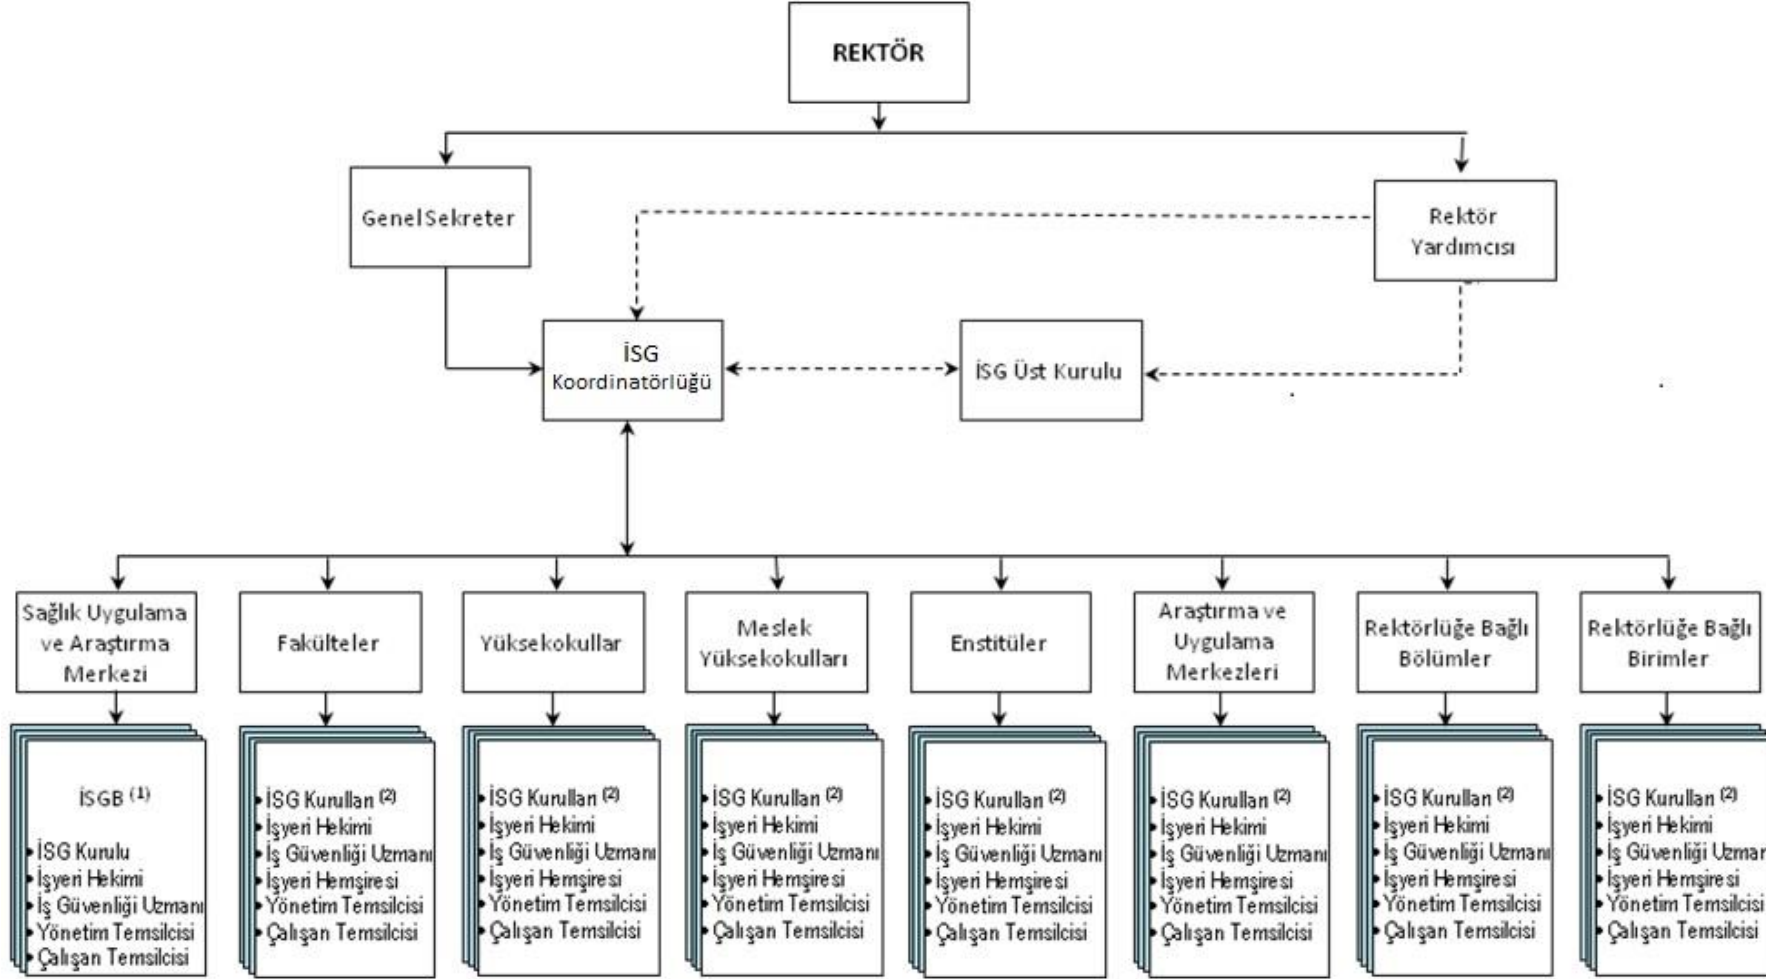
REKTÖR

Genel Sekreter

Rektör Yardımcısı

İSG Koordinatörlüğü

İSG Üst Kurulu

Sağlık Uygulama ve Araştırma Merkezi

Fakülteler

Yüksekokullar

Meslek Yüksekokulları

Enstitüler

Araştırma ve Uygulama Merkezleri

Rektörlüğe Bağlı Bölümler

Rektörlüğe Bağlı Birimler

İSGB $^{(1)}$
• İSG Kurulu
• İşyeri Hekimi
• İş Güvenliği Uzmanı
• Yönetim Temsilcisi
• Çalışan Temsilcisi

• İSG Kurulları $^{(2)}$
• İşyeri Hekimi
• İş Güvenliği Uzmanı
• İşyeri Hemşiresi
• Yönetim Temsilcisi
• Çalışan Temsilcisi

• İSG Kurulları $^{(2)}$
• İşyeri Hekimi
• İş Güvenliği Uzmanı
• İşyeri Hemşiresi
• Yönetim Temsilcisi
• Çalışan Temsilcisi

• İSG Kurulları $^{(2)}$
• İşyeri Hekimi
• İş Güvenliği Uzmanı
• İşyeri Hemşiresi
• Yönetim Temsilcisi
• Çalışan Temsilcisi

• İSG Kurulları $^{(2)}$
• İşyeri Hekimi
• İş Güvenliği Uzmanı
• İşyeri Hemşiresi
• Yönetim Temsilcisi
• Çalışan Temsilcisi

• İSG Kurulları $^{(2)}$
• İşyeri Hekimi
• İş Güvenliği Uzmanı
• İşyeri Hemşiresi
• Yönetim Temsilcisi
• Çalışan Temsilcisi

• İSG Kurulları $^{(2)}$
• İşyeri Hekimi
• İş Güvenliği Uzmanı
• İşyeri Hemşiresi
• Yönetim Temsilcisi
• Çalışan Temsilcisi

• İSG Kurulları $^{(2)}$
• İşyeri Hekimi
• İş Güvenliği Uzmar
• İşyeri Hemşiresi
• Yönetim Temsilcisi
• Çalışan Temsilcisi